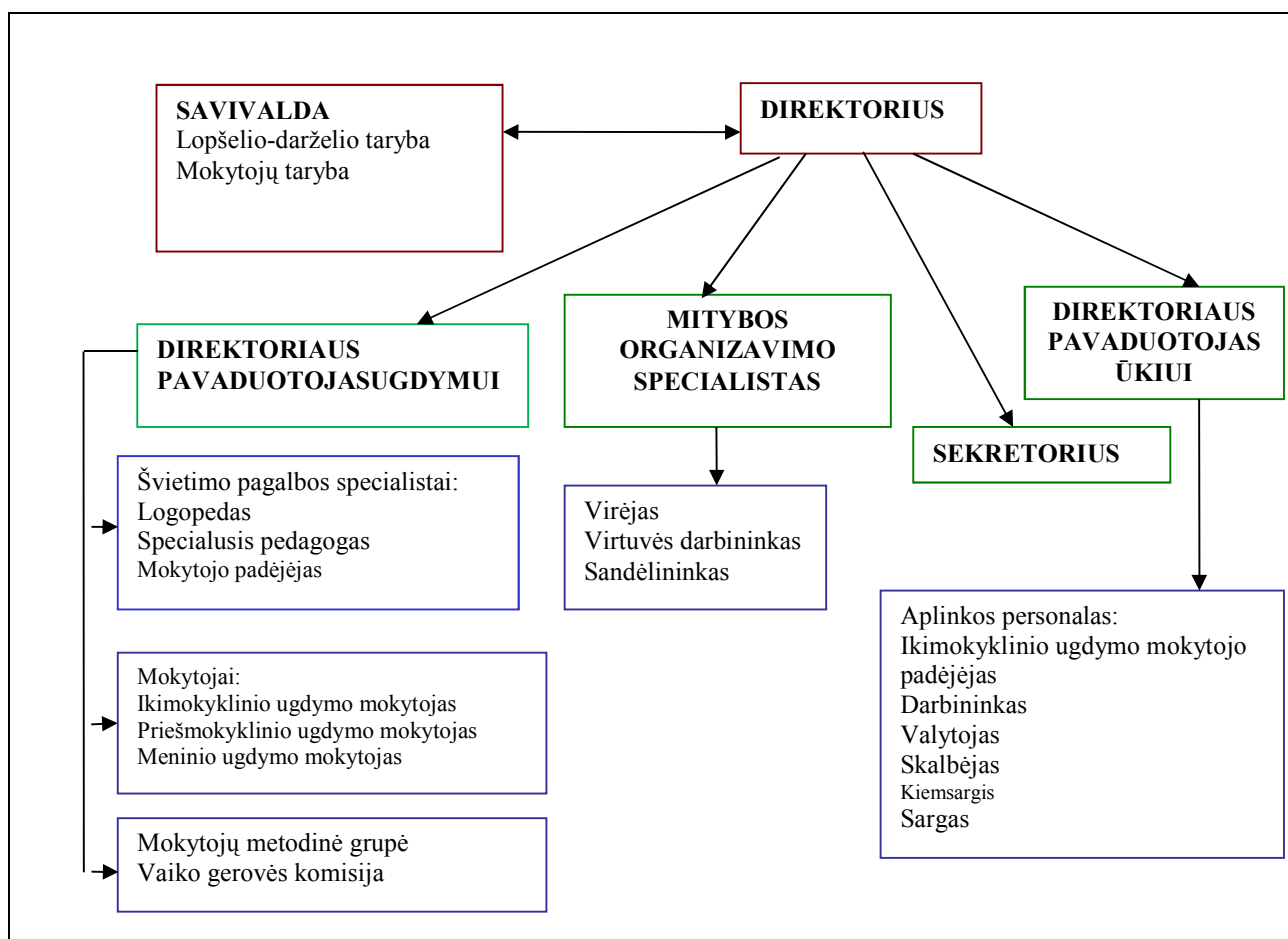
SAVIVALDA
Lopšelio-darželio taryba
Mokytojų taryba

DIREKTORIUS

DIREKTORIAUS PAVADUOTOJASUGDYMUI

MITYBOS ORGANIZAVIMO SPECIALISTAS

SEKRETORIUS

DIREKTORIAUS PAVADUOTOJAS ŪKIUI

Švietimo pagalbos specialistai:
Logopedas
Specialusis pedagogas
Mokytojo padėjėjas

Virėjas
Virtuvės darbininkas
Sandėlininkas

Mokytojai:
Ikimokyklinio ugdymo mokytojas
Priešmokyklinio ugdymo mokytojas
Meninio ugdymo mokytojas

Mokytojų metodinė grupė
Vaiko gerovės komisija

Aplinkos personalas:
Ikimokyklinio ugdymo mokytojo padėjėjas
Darbininkas
Valytojas
Skalbėjas
Kiemsargis
Sargas